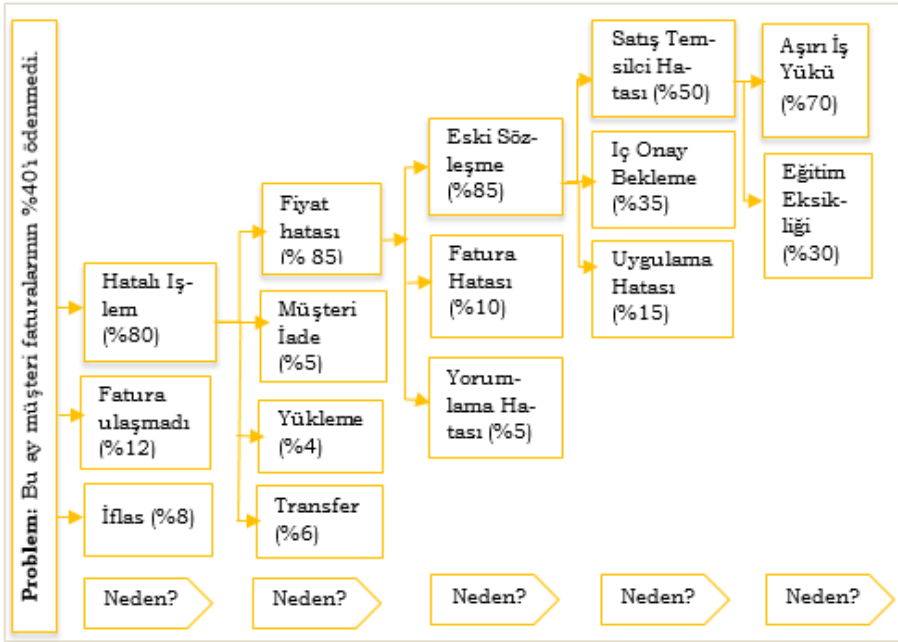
Problem: Bu ay müşteri faturalarının %40'i ödenmedi.

Hatalı İşlem (%80)

Fatura ulaşmadı (%12)

İflas (%8)

Fiyat hatası (% 85)

Müşteri İade (%5)

Yükleme (%4)

Transfer (%6)

Eski Sözleşme (%85)

Fatura Hatası (%10)

Yorumlama Hatası (%5)

Satış Temsilci Hatası (%50)

İç Onay Bekleme (%35)

Uygulama Hatası (%15)

Aşırı İş Yükü (%70)

Eğitim Eksikliği (%30)

Neden?

Neden?

Neden?

Neden?

Neden?